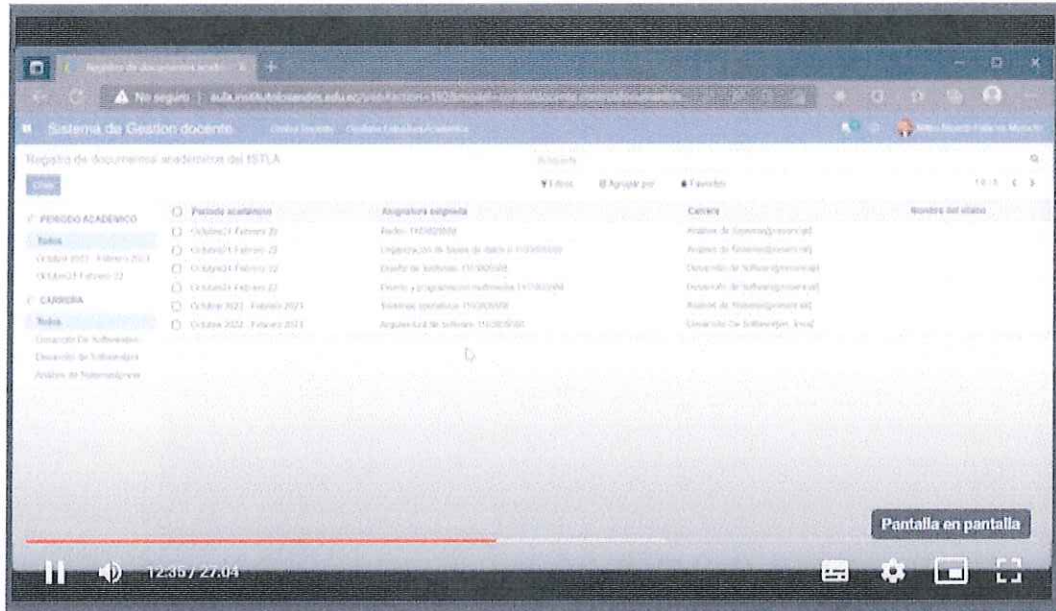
Registro de documentos acadé ×

No seguro | aula.institutolosandes.edu.ec/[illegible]

Sistema de Gestion docente   Online Docente   Gestión Estudios Académica   Milton Ricardo Palacios Morocho

Registro de documentos académicos del ISTLA   Buscar...

Crear   Filtros   Agrupar por   Favoritos   1-6 / 6

PERIODO ACADÉMICO
Todos
Octubre 2022 - Febrero 2023
Octubre21 Febrero 22

CARRERA
Todos
Desarrollo De Software(en...
Desarrollo de Software(pro...
Analisis de Sistemas(prese...

| Periodo académico | Asignatura asignada | Carrera | Nombre del silabo |
|---|---|---|---|
| Octubre21 Febrero 22 | Redes 1 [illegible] | Analisis de Sistemas(presencial) | |
| Octubre21 Febrero 22 | Organización de bases de datos II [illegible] | Analisis de Sistemas(presencial) | |
| Octubre21 Febrero 22 | Diseño de Software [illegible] | Desarrollo de Software(presencial) | |
| Octubre21 Febrero 22 | Diseño y programación multimedia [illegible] | Desarrollo de Software(presencial) | |
| Octubre 2022 - Febrero 2023 | Sistemas operativos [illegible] | Analisis de Sistemas(presencial) | |
| Octubre 2022 - Febrero 2023 | Arquitectura de software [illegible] | Desarrollo De Software(en línea) | |

Pantalla en pantalla

12:35 / 27:04